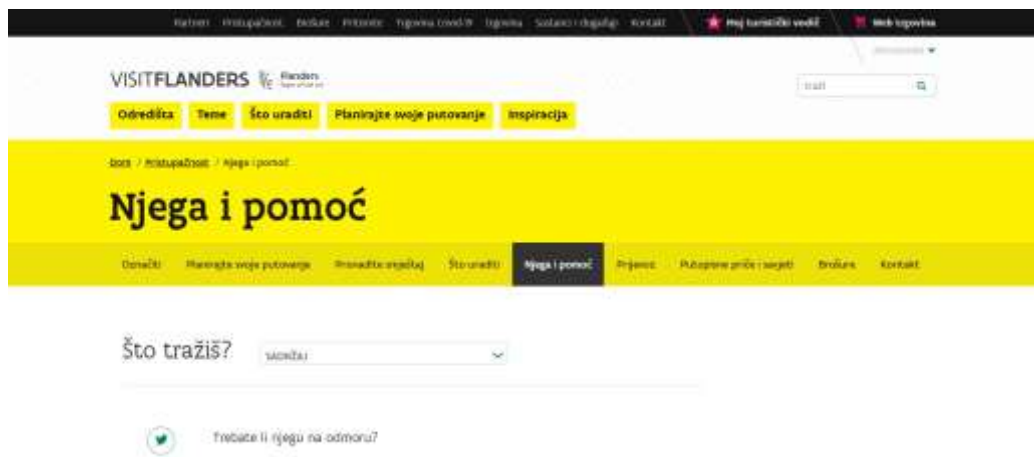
Partneri Pristupačnost Brošure Prijevoz Trgovina Covid-19 Trgovina Sastanci i događaji Kontakt Moj turistički vodič Web trgovina

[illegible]

VISITFLANDERS Flanders

Traži

Odredišta Teme Što uraditi Planirajte svoje putovanje Inspiracija

Dom / Pristupačnost / Njega i pomoć

Njega i pomoć

Označiti Planirajte svoje putovanje Pronađite smještaj Što uraditi Njega i pomoć Prijevoz Putopisne priče i savjeti Brošure Kontakt

Što tražiš? SADRŽAJ

Trebate li njegu na odmoru?